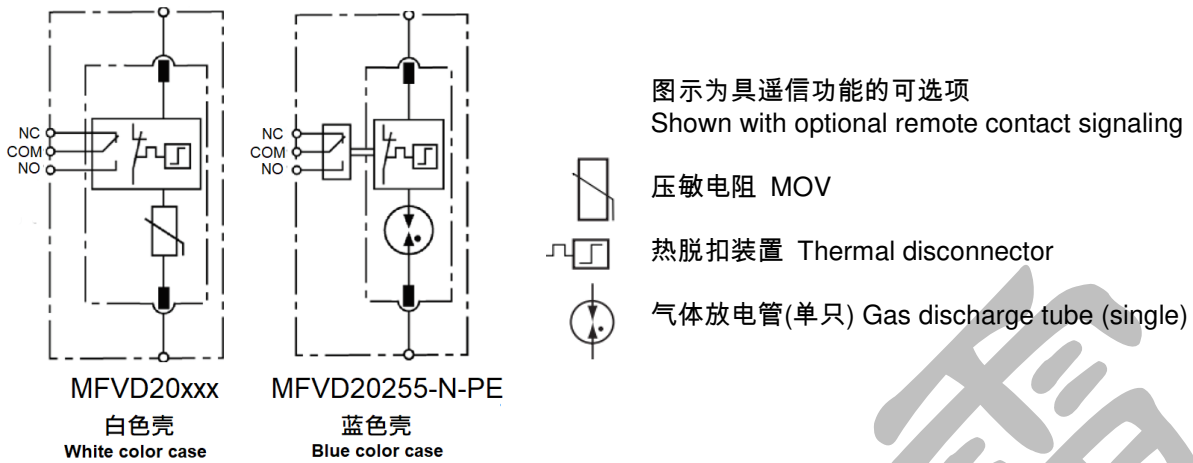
NC
COM
NO

NC
COM
NO

MFVD20xxx
白色壳
White color case

MFVD20255-N-PE
蓝色壳
Blue color case

图示为具遥信功能的可选项
Shown with optional remote contact signaling

压敏电阻 MOV

热脱扣装置 Thermal disconnector

气体放电管(单只) Gas discharge tube (single)